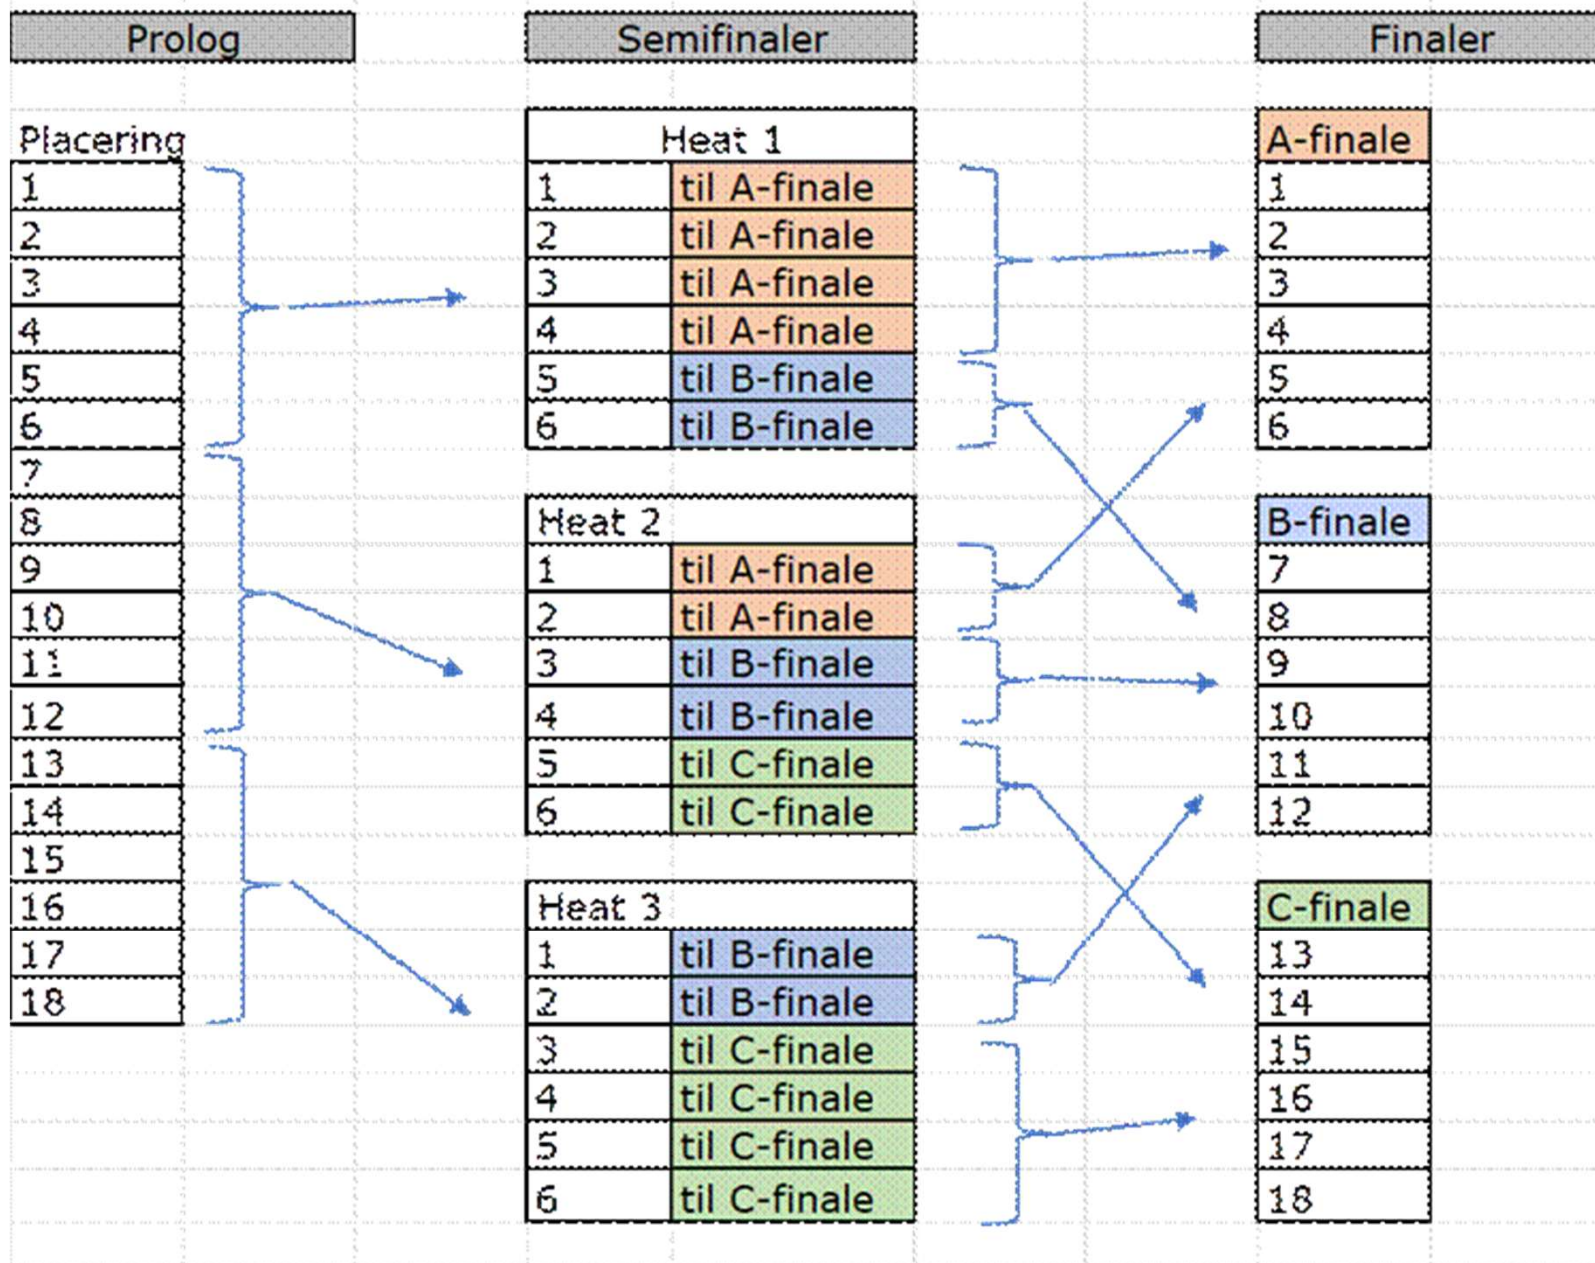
Prolog

| Placering |
|---|
| 1 |
| 2 |
| 3 |
| 4 |
| 5 |
| 6 |
| 7 |
| 8 |
| 9 |
| 10 |
| 11 |
| 12 |
| 13 |
| 14 |
| 15 |
| 16 |
| 17 |
| 18 |

Semifinaler

| Heat 1 | |
|---|---|
| 1 | til A-finale |
| 2 | til A-finale |
| 3 | til A-finale |
| 4 | til A-finale |
| 5 | til B-finale |
| 6 | til B-finale |

| Heat 2 | |
|---|---|
| 1 | til A-finale |
| 2 | til A-finale |
| 3 | til B-finale |
| 4 | til B-finale |
| 5 | til C-finale |
| 6 | til C-finale |

| Heat 3 | |
|---|---|
| 1 | til B-finale |
| 2 | til B-finale |
| 3 | til C-finale |
| 4 | til C-finale |
| 5 | til C-finale |
| 6 | til C-finale |

Finaler

| A-finale |
|---|
| 1 |
| 2 |
| 3 |
| 4 |
| 5 |
| 6 |

| B-finale |
|---|
| 7 |
| 8 |
| 9 |
| 10 |
| 11 |
| 12 |

| C-finale |
|---|
| 13 |
| 14 |
| 15 |
| 16 |
| 17 |
| 18 |